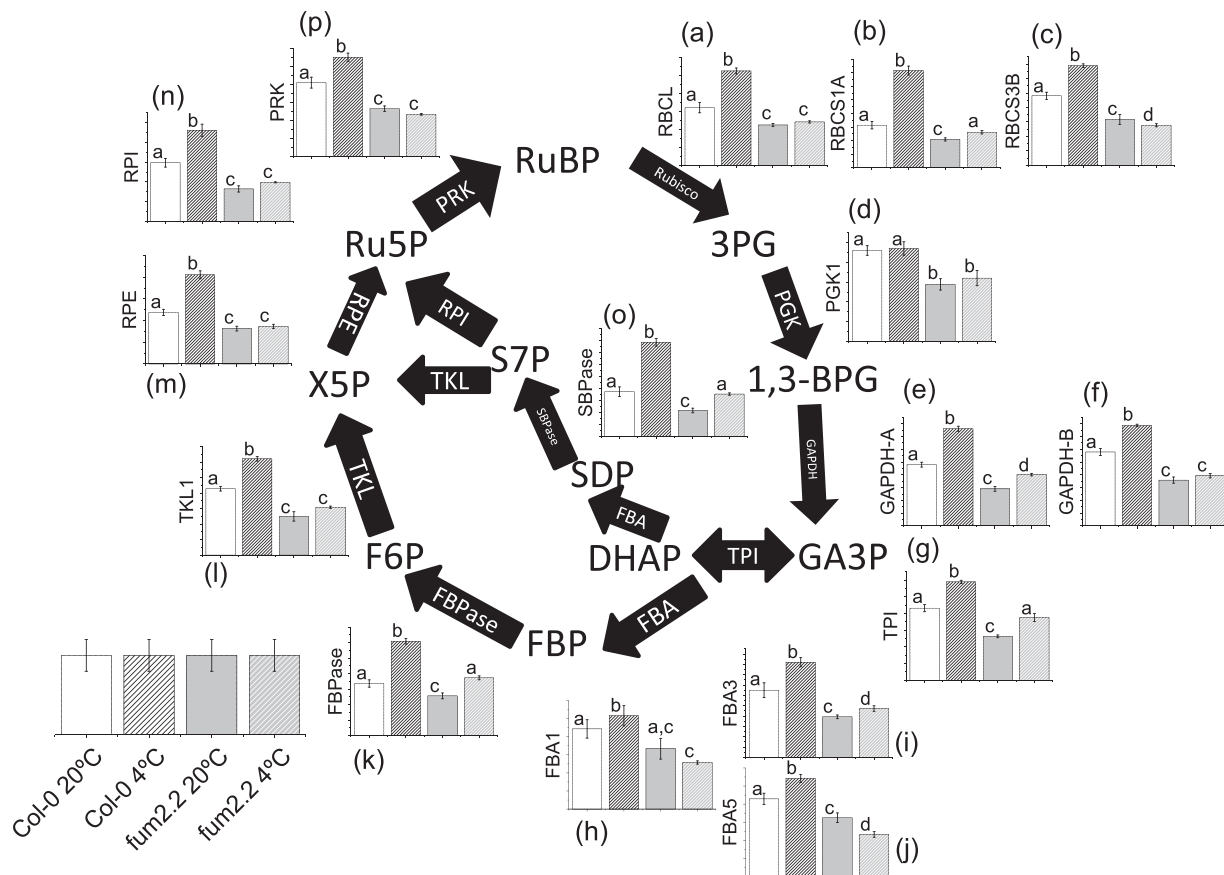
(p)
PRK
a b c c

(n)
RPI
a b c c

(a)
RBCL
a b c c

(b)
RBCS1A
a b c a

(c)
RBCS3B
a b c d

RuBP

PRK

Rubisco

3PG

(d)
PGK1
a a b b

Ru5P

RPE
a b c c

(m)

RPE

RPI

PGK

(o)
SBPase
a b c a

X5P

TKL

S7P

1,3-BPG

SBPase

GAPDH

(e)
GAPDH-A
a b c d

(f)
GAPDH-B
a b c c

TKL1
a b c c

(l)

TKL

SDP

FBA

F6P

DHAP

TPI

GA3P

(g)
TPI
a b c a

FBPase

FBP

FBA

FBPase
a b c a

(k)

FBA1
a b a,c c

(h)

FBA3
a b c d

(i)

FBA5
a b c d

(j)

Col-0 20ºC
Col-0 4ºC
fum2.2 20ºC
fum2.2 4ºC